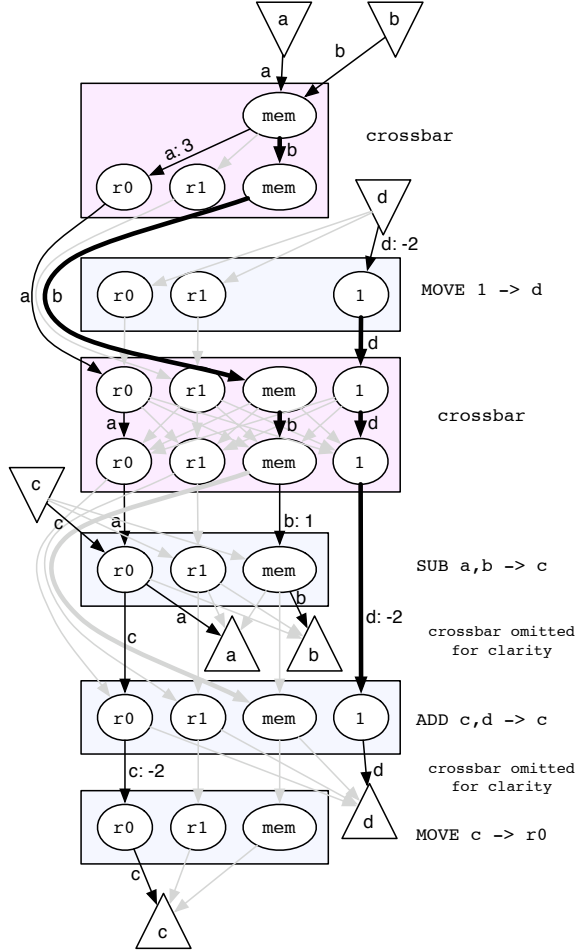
a
b
b
a
mem
crossbar
a: 3
b
r0
r1
mem
d
d: -2
a
b
r0
r1
1
MOVE 1 -> d
d
r0
r1
mem
1
crossbar
a
b
d
r0
r1
mem
1
c
c
a
b: 1
r0
r1
mem
SUB a,b -> c
b
a
d: -2
a
b
crossbar omitted for clarity
c
r0
r1
mem
1
ADD c,d -> c
d
c: -2
crossbar omitted for clarity
d
r0
r1
mem
MOVE c -> r0
c
c